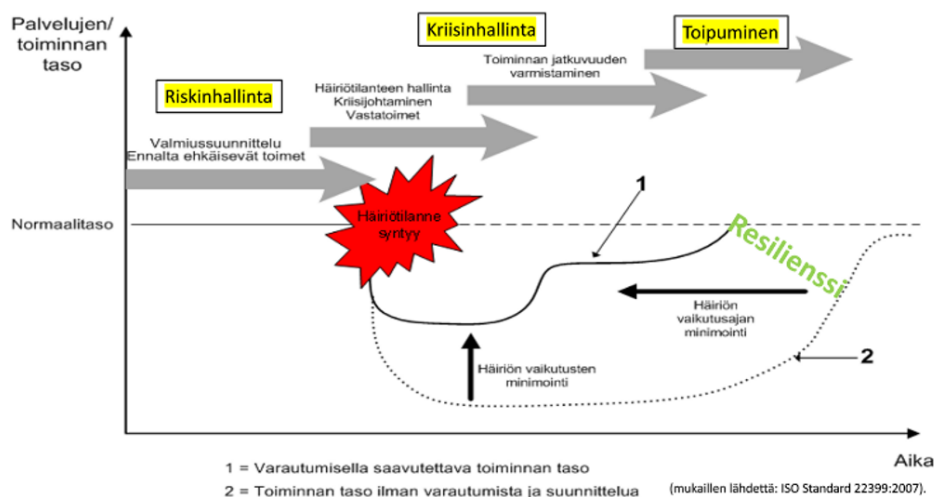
Palvelujen/ toiminnan taso

Riskinhallinta

Kriisinhallinta

Toipuminen

Valmiussuunnittelu
Ennalta ehkäisevät toimet

Häiriötilanteen hallinta
Kriisijohtaminen
Vastatoimet

Toiminnan jatkuvuuden varmistaminen

Normaalitaso

Häiriötilanne syntyy

1

Resilienssi

Häiriön vaikutusajan minimointi

Häiriön vaikutusten minimointi

2

Aika

1 = Varautumisella saavutettava toiminnan taso

2 = Toiminnan taso ilman varautumista ja suunnittelua

(mukaillen lähdettä: ISO Standard 22399:2007).